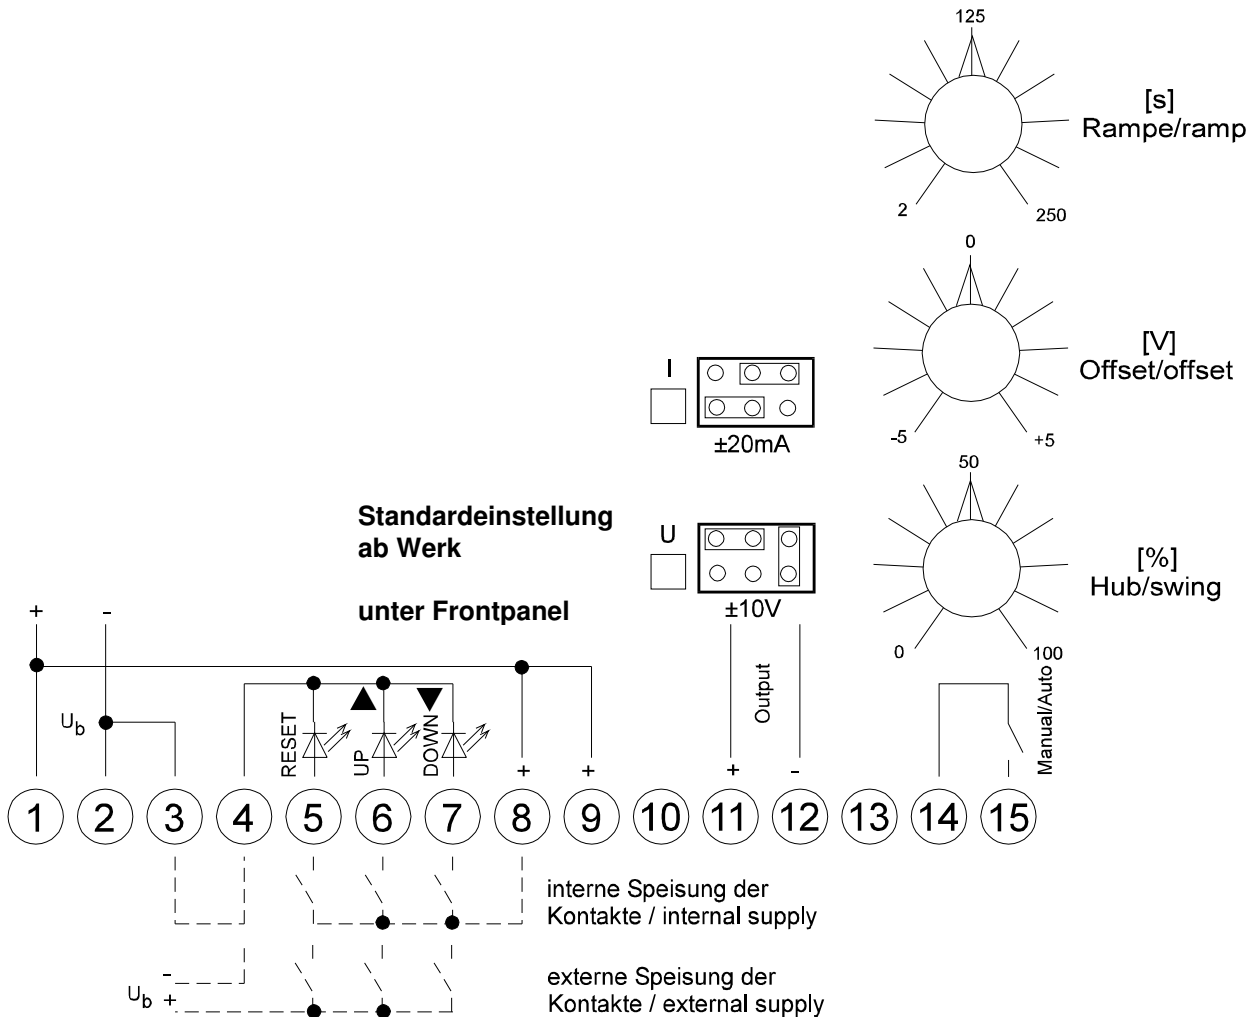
125

[s]
Rampe/ramp

2

250

0

[V]
Offset/offset

I

±20mA

-5

+5

50

Standardeinstellung ab Werk

U

[%]
Hub/swing

unter Frontpanel

±10V

+

-

0

100

$U_b$

Output

Manual/Auto

RESET

UP

DOWN

+

+

+

-

1 2 3 4 5 6 7 8 9 10 11 12 13 14 15

interne Speisung der Kontakte / internal supply

-

$U_b$ +

externe Speisung der Kontakte / external supply